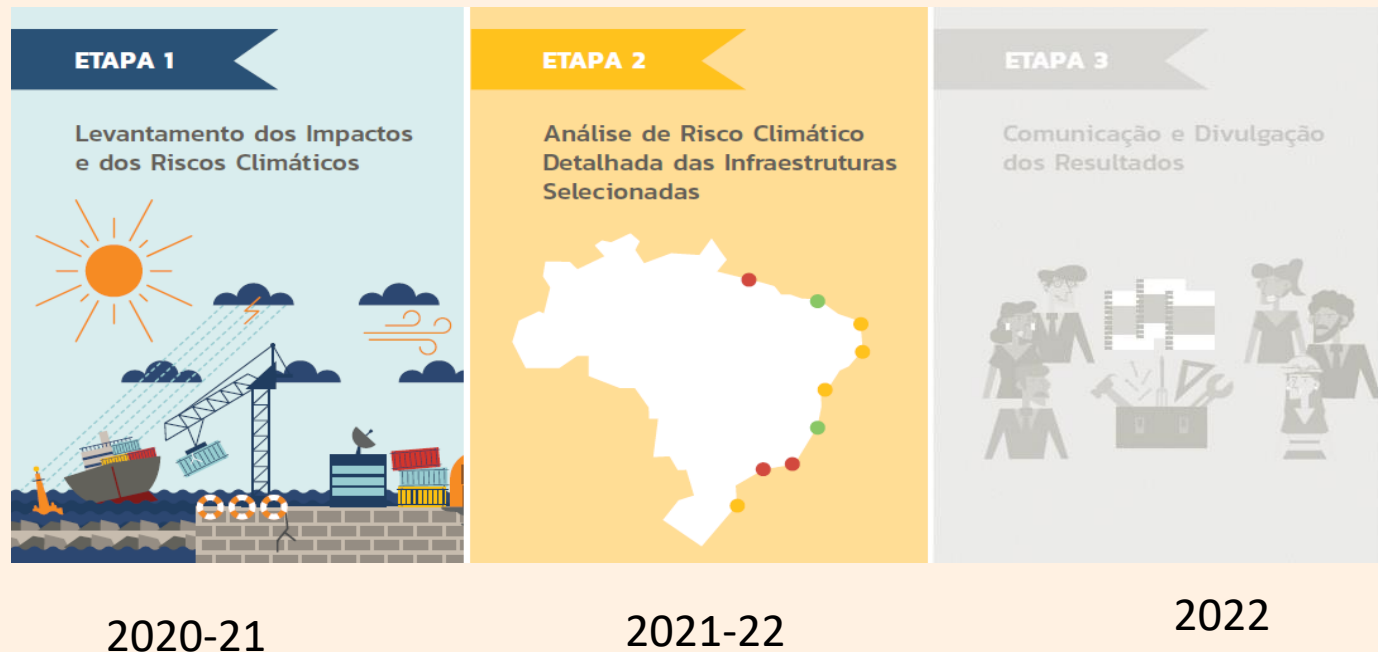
ETAPA 1

Levantamento dos Impactos e dos Riscos Climáticos

ETAPA 2

Análise de Risco Climático Detalhada das Infraestruturas Selecionadas

ETAPA 3

Comunicação e Divulgação dos Resultados

2020-21

2021-22

2022